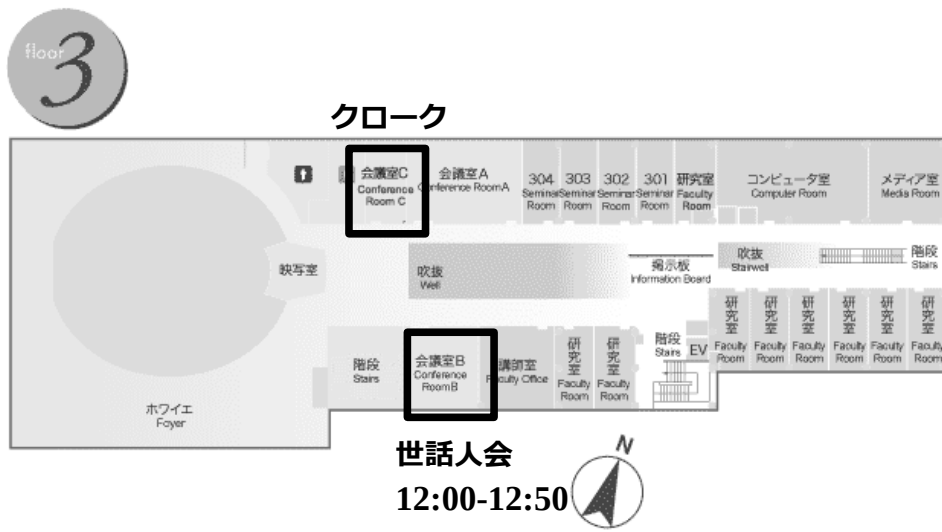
floor 3

クローク

会議室C
Conference Room C

会議室A
Conference Room A

304
Seminar Room

303
Seminar Room

302
Seminar Room

301
Seminar Room

研究室
Faculty Room

コンピュータ室
Computer Room

メディア室
Media Room

映写室

吹抜
Well

掲示板
Information Board

吹抜
Stairwell

階段
Stairs

研究室
Faculty Room

研究室
Faculty Room

研究室
Faculty Room

研究室
Faculty Room

研究室
Faculty Room

研究室
Faculty Room

階段
Stairs

会議室B
Conference Room B

講師室
Faculty Office

研究室
Faculty Room

研究室
Faculty Room

階段
Stairs

EV

ホワイエ
Foyer

世話人会
12:00-12:50

N